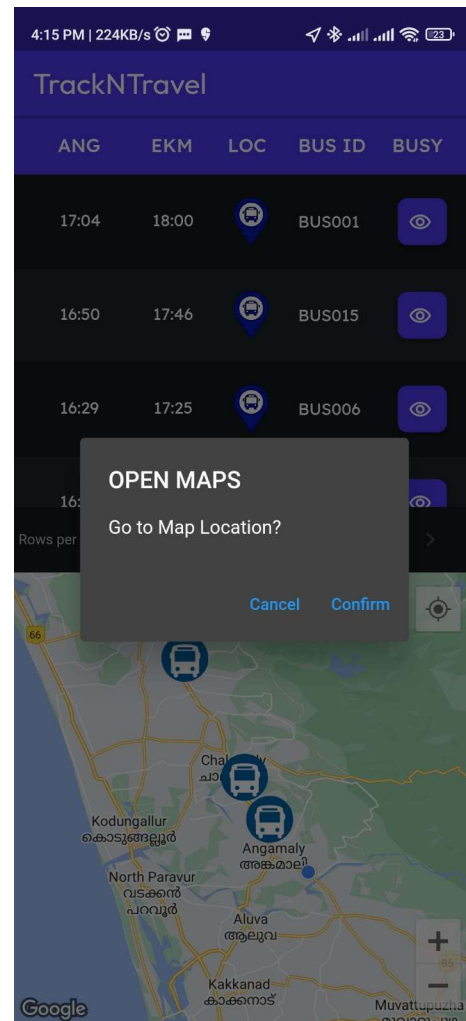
4:15 PM | 224KB/s

23

TrackNTravel

| ANG | EKM | LOC | BUS ID | BUSY |
|---|---|---|---|---|
| 17:04 | 18:00 | | BUS001 | |
| 16:50 | 17:46 | | BUS015 | |
| 16:29 | 17:25 | | BUS006 | |
| 16:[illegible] | | | | |

Rows per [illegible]

OPEN MAPS

Go to Map Location?

Cancel Confirm

66

Chal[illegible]
ചാ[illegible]

Kodungallur
കൊടുങ്ങല്ലൂർ

Angamaly
അങ്കമാലി

North Paravur
വടക്കൻ
പറവൂർ

Aluva
ആലുവ

Kakkanad
കാക്കനാട്

Muvattupuzha

85

+

−

Google